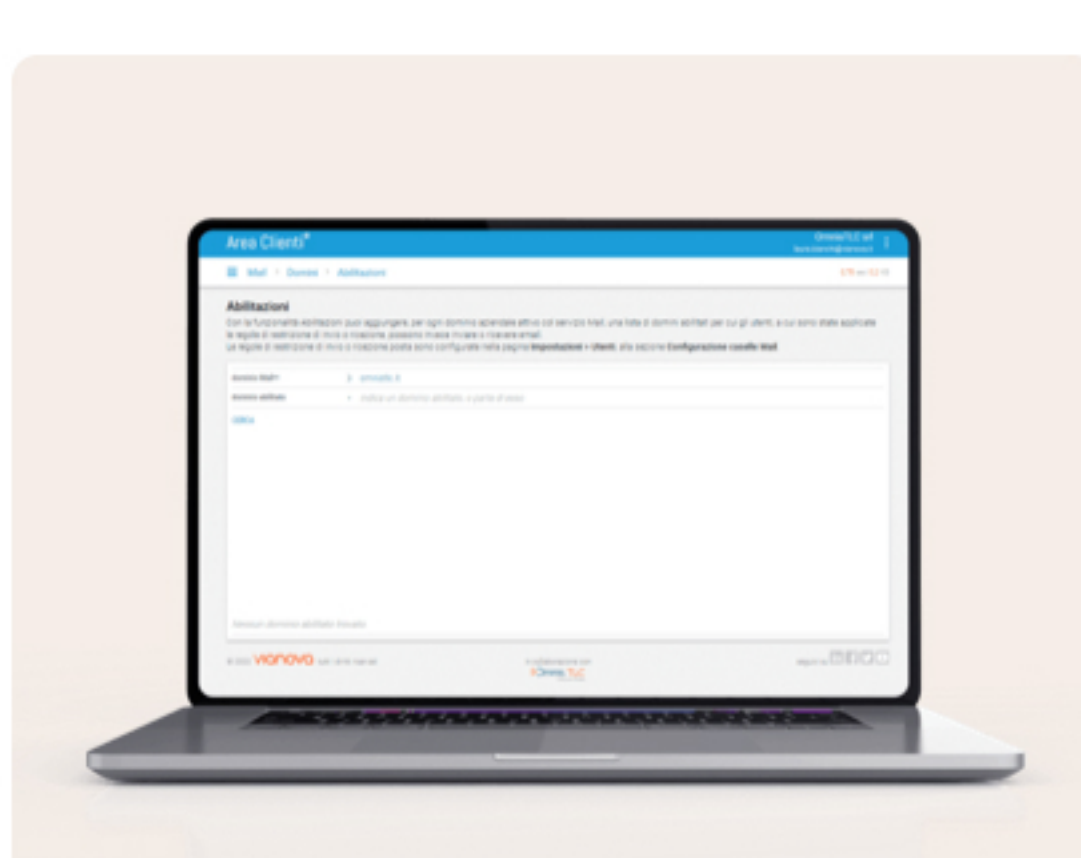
Area Clienti

Mail > Domini > Abilitazioni

Abilitazioni

Con la funzionalità abilitazioni puoi aggiungere, per ogni dominio aziendale attivo col servizio Mail, una lista di domini abilitati per cui gli utenti, a cui sono state applicate le regole di restrizione di invio o ricezione, possono invece inviare o ricevere email.
Le regole di restrizione di invio o ricezione posta sono configurate nella pagina **Impostazioni > Utenti**, alla sezione **Configurazione caselle Mail**.

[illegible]

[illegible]

Nessun dominio abilitato trovato

vianova

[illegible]